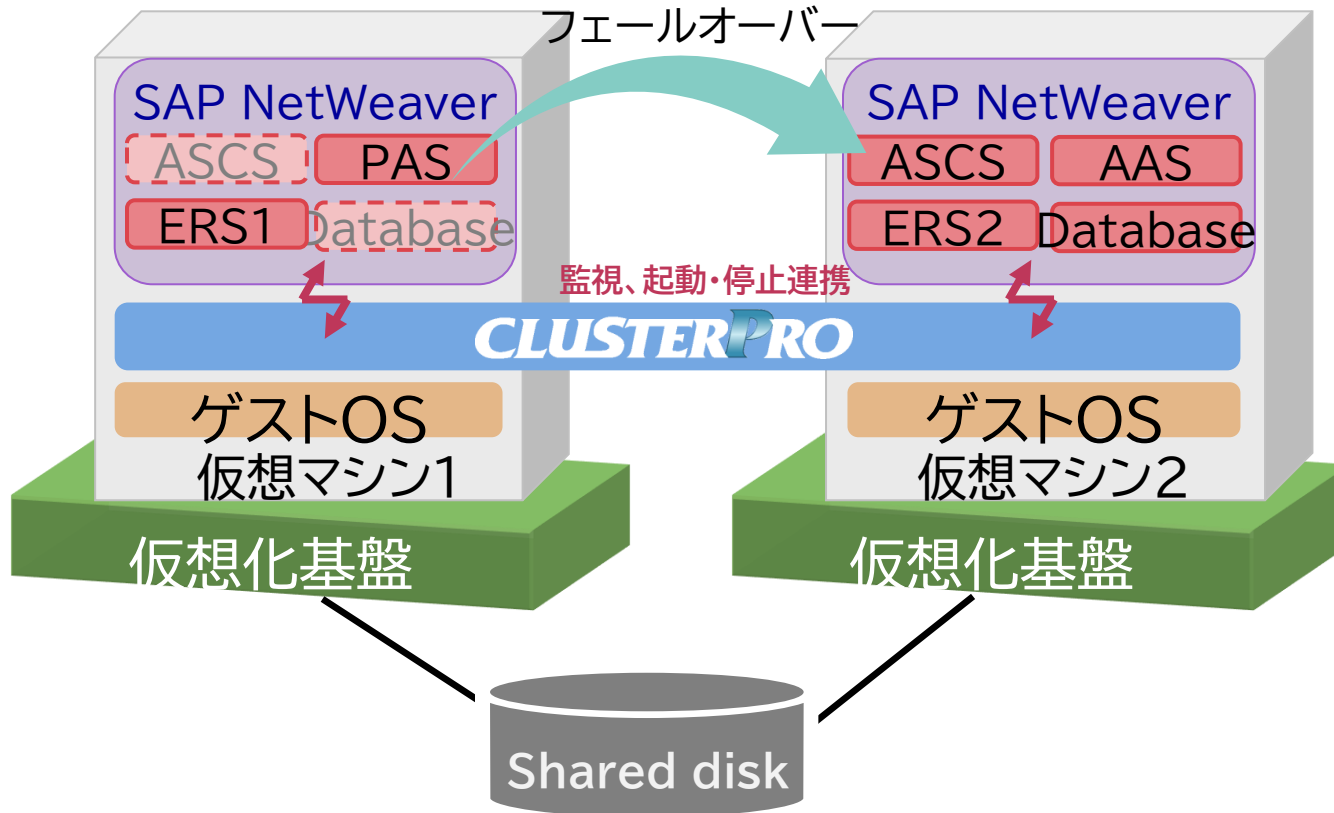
フェールオーバー

SAP NetWeaver
ASCS
PAS
ERS1
Database

SAP NetWeaver
ASCS
AAS
ERS2
Database

監視、起動・停止連携

CLUSTERPRO

ゲストOS
仮想マシン1

ゲストOS
仮想マシン2

仮想化基盤

仮想化基盤

Shared disk